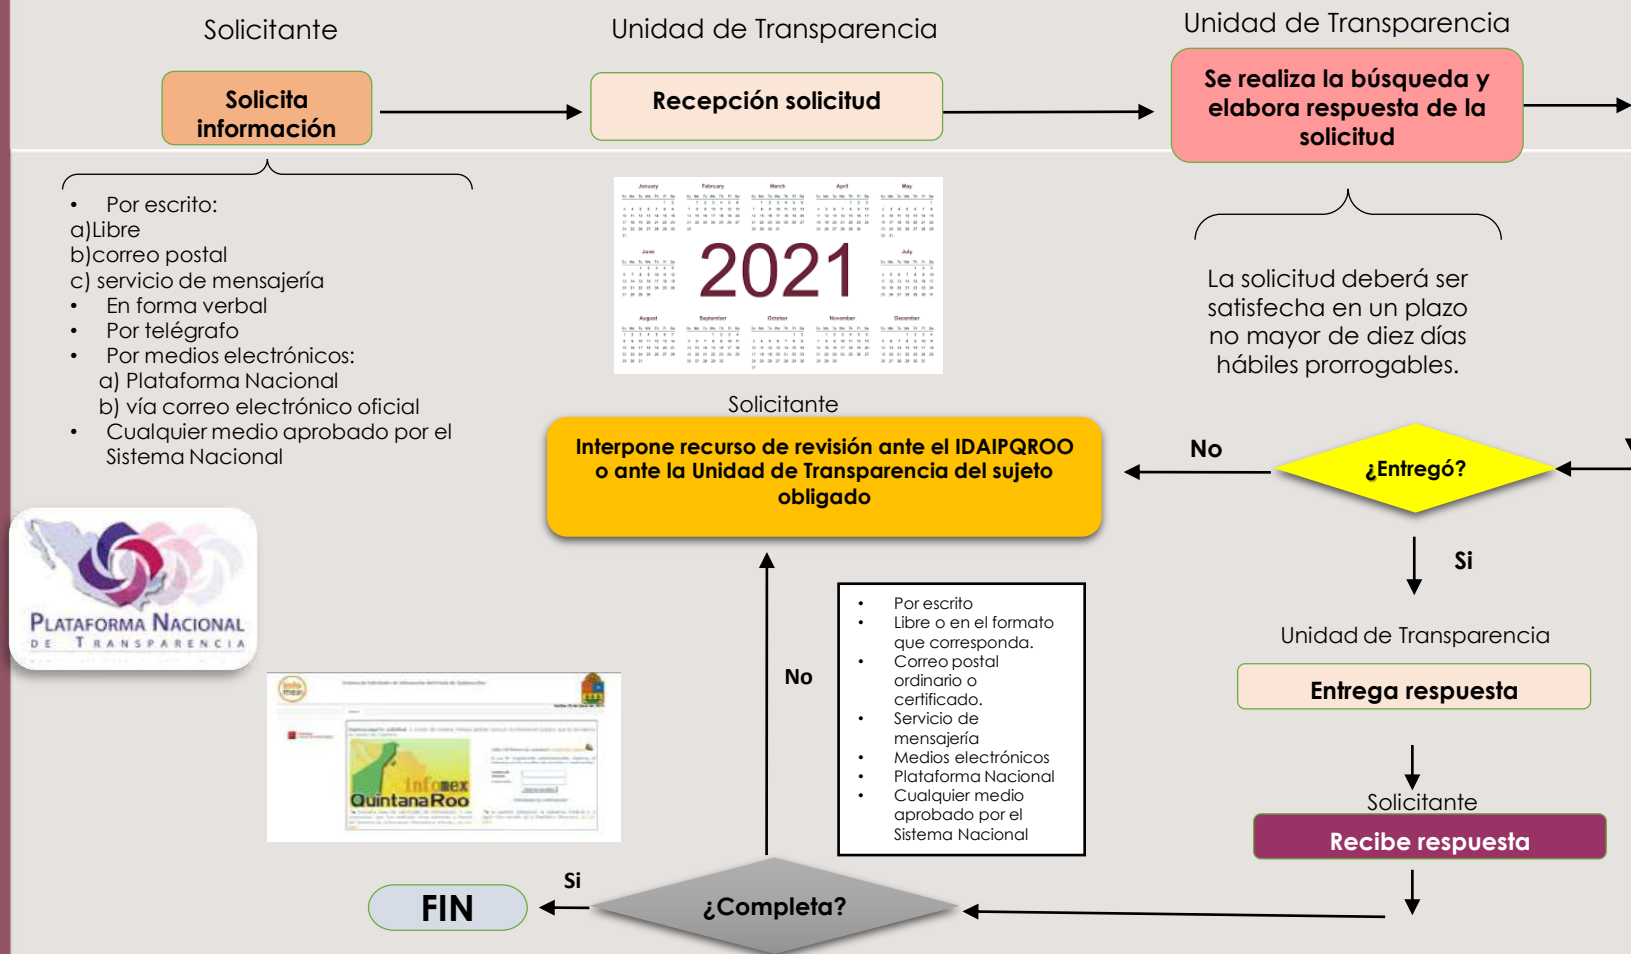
Solicitante

Solicita información

Unidad de Transparencia

Recepción solicitud

Unidad de Transparencia

Se realiza la búsqueda y elabora respuesta de la solicitud

• Por escrito:
a)Libre
b)correo postal
c) servicio de mensajería
• En forma verbal
• Por telégrafo
• Por medios electrónicos:
a) Plataforma Nacional
b) vía correo electrónico oficial
• Cualquier medio aprobado por el Sistema Nacional

2021

La solicitud deberá ser satisfecha en un plazo no mayor de diez días hábiles prorrogables.

Solicitante

Interpone recurso de revisión ante el IDAIPQROO o ante la Unidad de Transparencia del sujeto obligado

No

¿Entregó?

Si

PLATAFORMA NACIONAL DE TRANSPARENCIA

Infomex Quintana Roo

No

• Por escrito
• Libre o en el formato que corresponda.
• Correo postal ordinario o certificado.
• Servicio de mensajería
• Medios electrónicos
• Plataforma Nacional
• Cualquier medio aprobado por el Sistema Nacional

Unidad de Transparencia

Entrega respuesta

Solicitante

Recibe respuesta

FIN

Si

¿Completa?